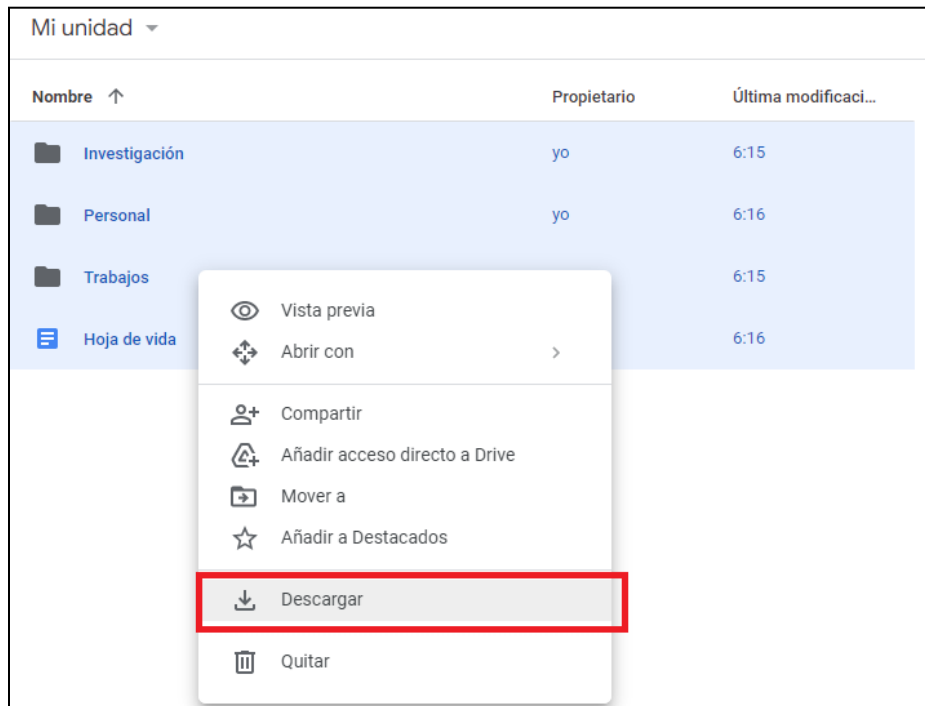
Mi unidad

| Nombre ↑ | Propietario | Última modificaci... |
|---|---|---|
| Investigación | yo | 6:15 |
| Personal | yo | 6:16 |
| Trabajos | | 6:15 |
| Hoja de vida | | 6:16 |

Vista previa
Abrir con
Compartir
Añadir acceso directo a Drive
Mover a
Añadir a Destacados
Descargar
Quitar